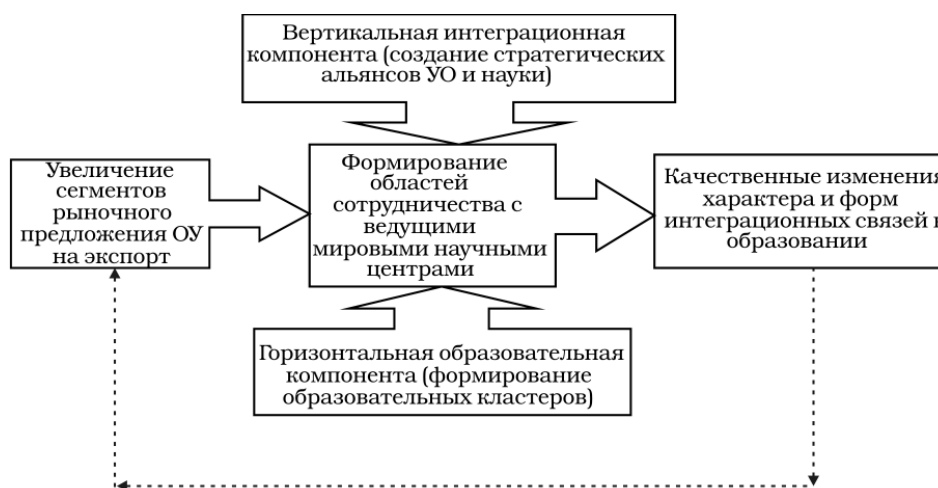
Вертикальная интеграционная компонента (создание стратегических альянсов УО и науки)

Увеличение сегментов рыночного предложения ОУ на экспорт

Формирование областей сотрудничества с ведущими мировыми научными центрами

Качественные изменения характера и форм интеграционных связей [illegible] образовании

Горизонтальная образовательная компонента (формирование образовательных кластеров)